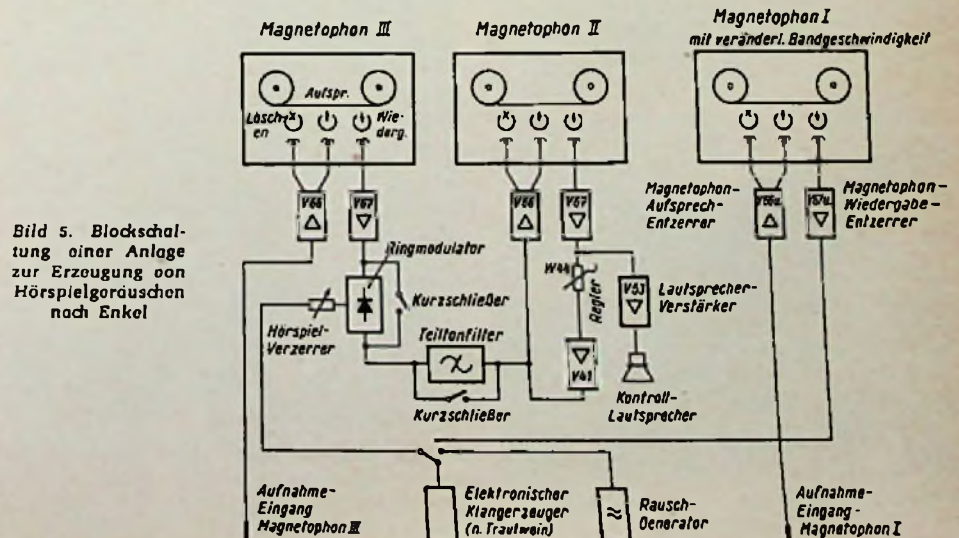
Magnetophon III

Magnetophon II

Magnetophon I
mit veränderl. Bandgeschwindigkeit

Aufspr.

Löschen

Wiederg.

Bild 5. Blockschaltung einer Anlage zur Erzeugung oon Hörspielgeräuschen nach Enkel

V66

V67

V66

V67

Magnetophon-Aufsprech-Entzerrer

V56a

V57a

Magnetophon-Wiedergabe-Entzerrer

Ringmodulator

Kurzschließer

W44

Regler

V53

Lautsprecher-Verstärker

Hörspiel-Verzerrer

Teiltonfilter

V41

Kurzschließer

Kontroll-Lautsprecher

Aufnahme-Eingang Magnetophon III

Elektronischer Klangerzeuger (n. Trautwein)

Rausch-Oenerator

Aufnahme-Eingang-Magnetophon I